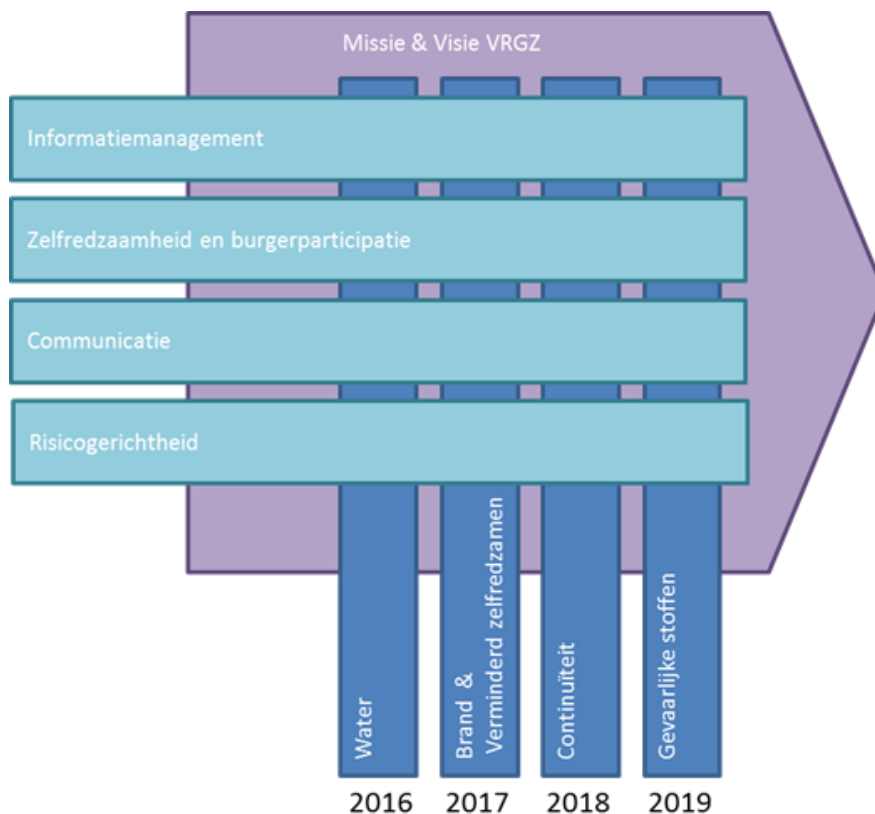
Missie & Visie VRGZ

Informatiemanagement

Zelfredzaamheid en burgerparticipatie

Communicatie

Risicogerichtheid

Water

Brand & Verminderd zelfredzamen

Continuïteit

Gevaarlijke stoffen

2016 2017 2018 2019